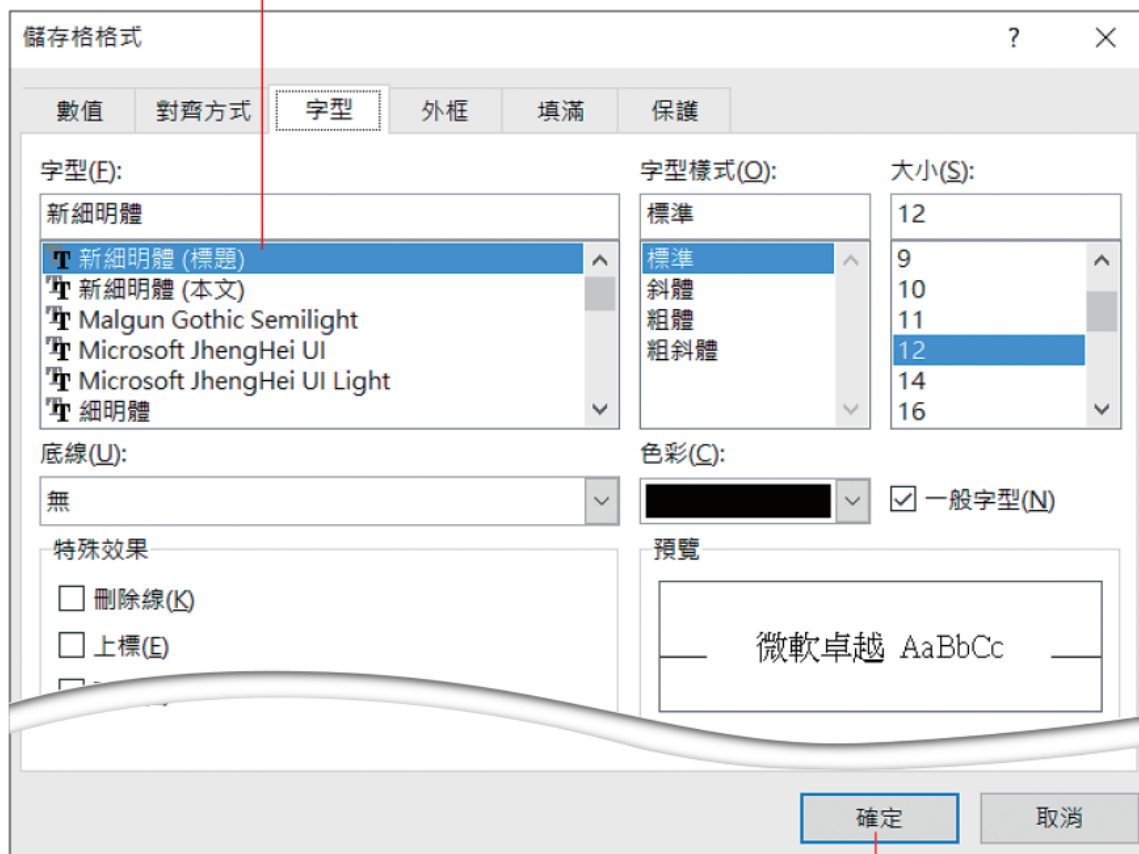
儲存格格式

?

數值
對齊方式
字型
外框
填滿
保護

字型(F):
新細明體
新細明體 (標題)
新細明體 (本文)
Malgun Gothic Semilight
Microsoft JhengHei UI
Microsoft JhengHei UI Light
細明體

字型樣式(O):
標準
標準
斜體
粗體
粗斜體

大小(S):
12
9
10
11
12
14
16

底線(U):
無

色彩(C):

一般字型(N)

特殊效果
刪除線(K)
上標(E)

預覽
微軟卓越 AaBbCc

確定
取消